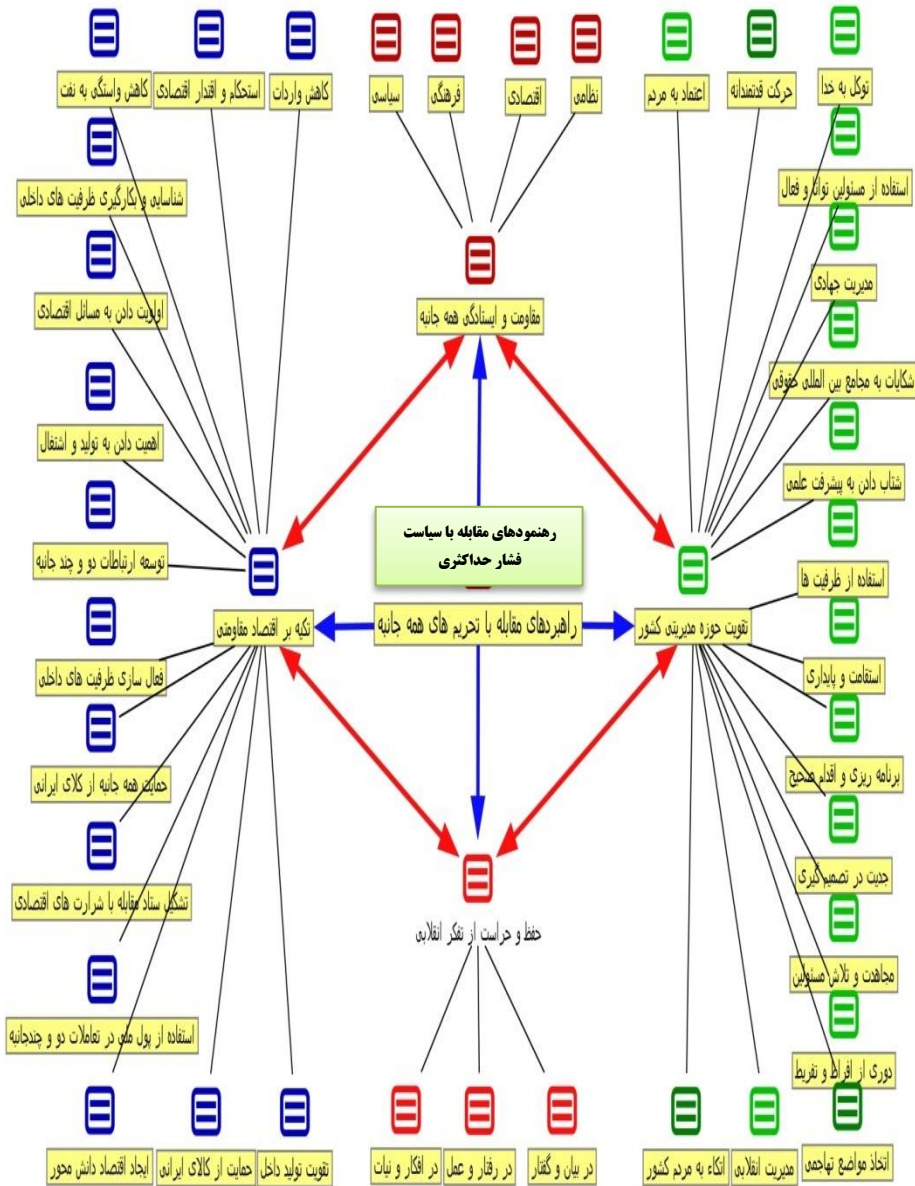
کاهش وابستگی به نفت
استحکام و اقتدار اقتصادی
کاهش واردات
سیاسی
فرهنگی
اقتصادی
نظامی
اعتماد به مردم
حرکت قدتمندانه
توکل به خدا
شناسایی و بکارگیری ظرفیت های داخلی
استفاده از مسئولین توانا و فعال
اولویت دادن به مسائل اقتصادی
مقاومت و ایستادگی همه جانبه
مدیریت جهادی
شکایات به مجامع بین المللی حقوقی
اهمیت دادن به تولید و اشتغال
شتاب دادن به پیشرفت علمی
رهنمودهای مقابله با سیاست فشار حداکثری
توسعه ارتباطات دو و چند جانبه
استفاده از ظرفیت ها
تکیه بر اقتصاد مقاومتی
راهبردهای مقابله با تحریم های همه جانبه
تقویت حوزه مدیریتی کشور
استقامت و پایداری
فعال سازی ظرفیت های داخلی
حمایت همه جانبه از کالای ایرانی
برنامه ریزی و اقدام صحیح
تشکیل ستاد مقابله با شرارت های اقتصادی
جدیت در تصمیم گیری
حفظ و حراست از تفکر انقلابی
مجاهدت و تلاش مسئولین
استفاده از پول ملی در تعاملات دو و چندجانبه
دوری از افراط و تفریط
ایجاد اقتصاد دانش محور
حمایت از کالای ایرانی
تقویت تولید داخل
در افکار و نیات
در رفتار و عمل
در بیان و گفتار
اتکاء به مردم کشور
مدیریت انقلابی
اتخاذ مواضع تهاجمی